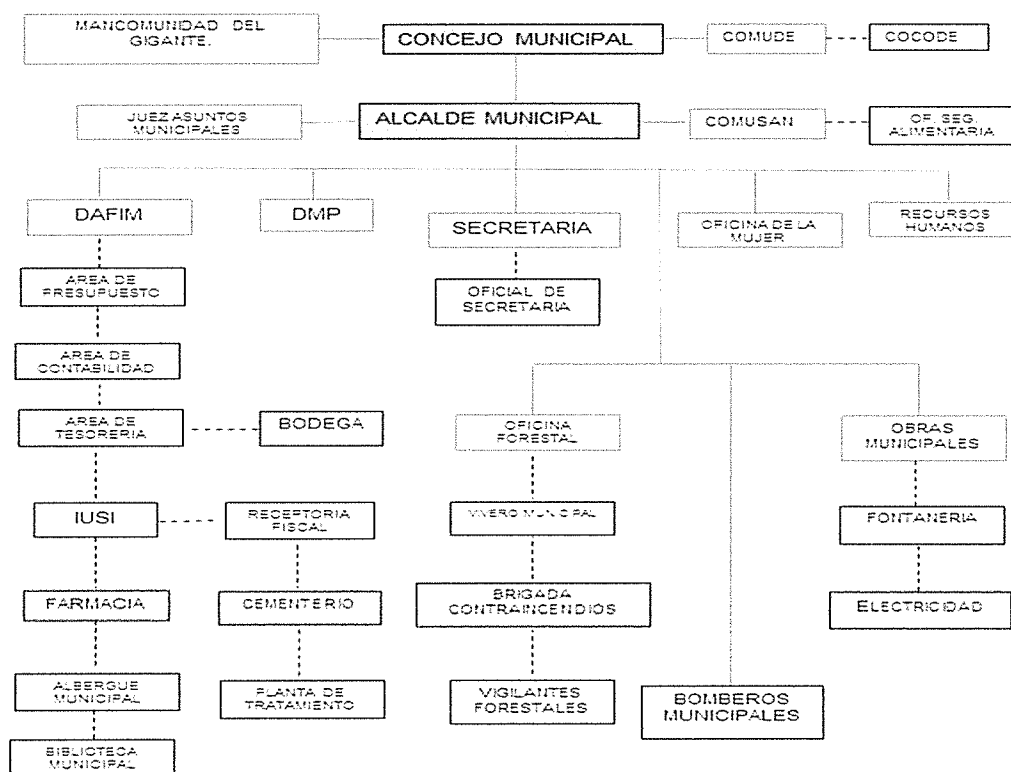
MANCOMUNIDAD DEL GIGANTE.

CONCEJO MUNICIPAL

COMUDE

COCODE

JUEZ ASUNTOS MUNICIPALES

ALCALDE MUNICIPAL

COMUSAN

OF. SEG. ALIMENTARIA

DAFIM

DMP

SECRETARIA

OFICINA DE LA MUJER

RECURSOS HUMANOS

AREA DE PRESUPUESTO

OFICIAL DE SECRETARIA

AREA DE CONTABILIDAD

AREA DE TESORERIA

BODEGA

OFICINA FORESTAL

OBRAS MUNICIPALES

IUSI

RECEPTORIA FISCAL

VIVERO MUNICIPAL

FONTANERIA

FARMACIA

CEMENTERIO

BRIGADA CONTRAINCENDIOS

ELECTRICIDAD

ALBERGUE MUNICIPAL

PLANTA DE TRATAMIENTO

VIGILANTES FORESTALES

BOMBEROS MUNICIPALES

BIBLIOTECA MUNICIPAL